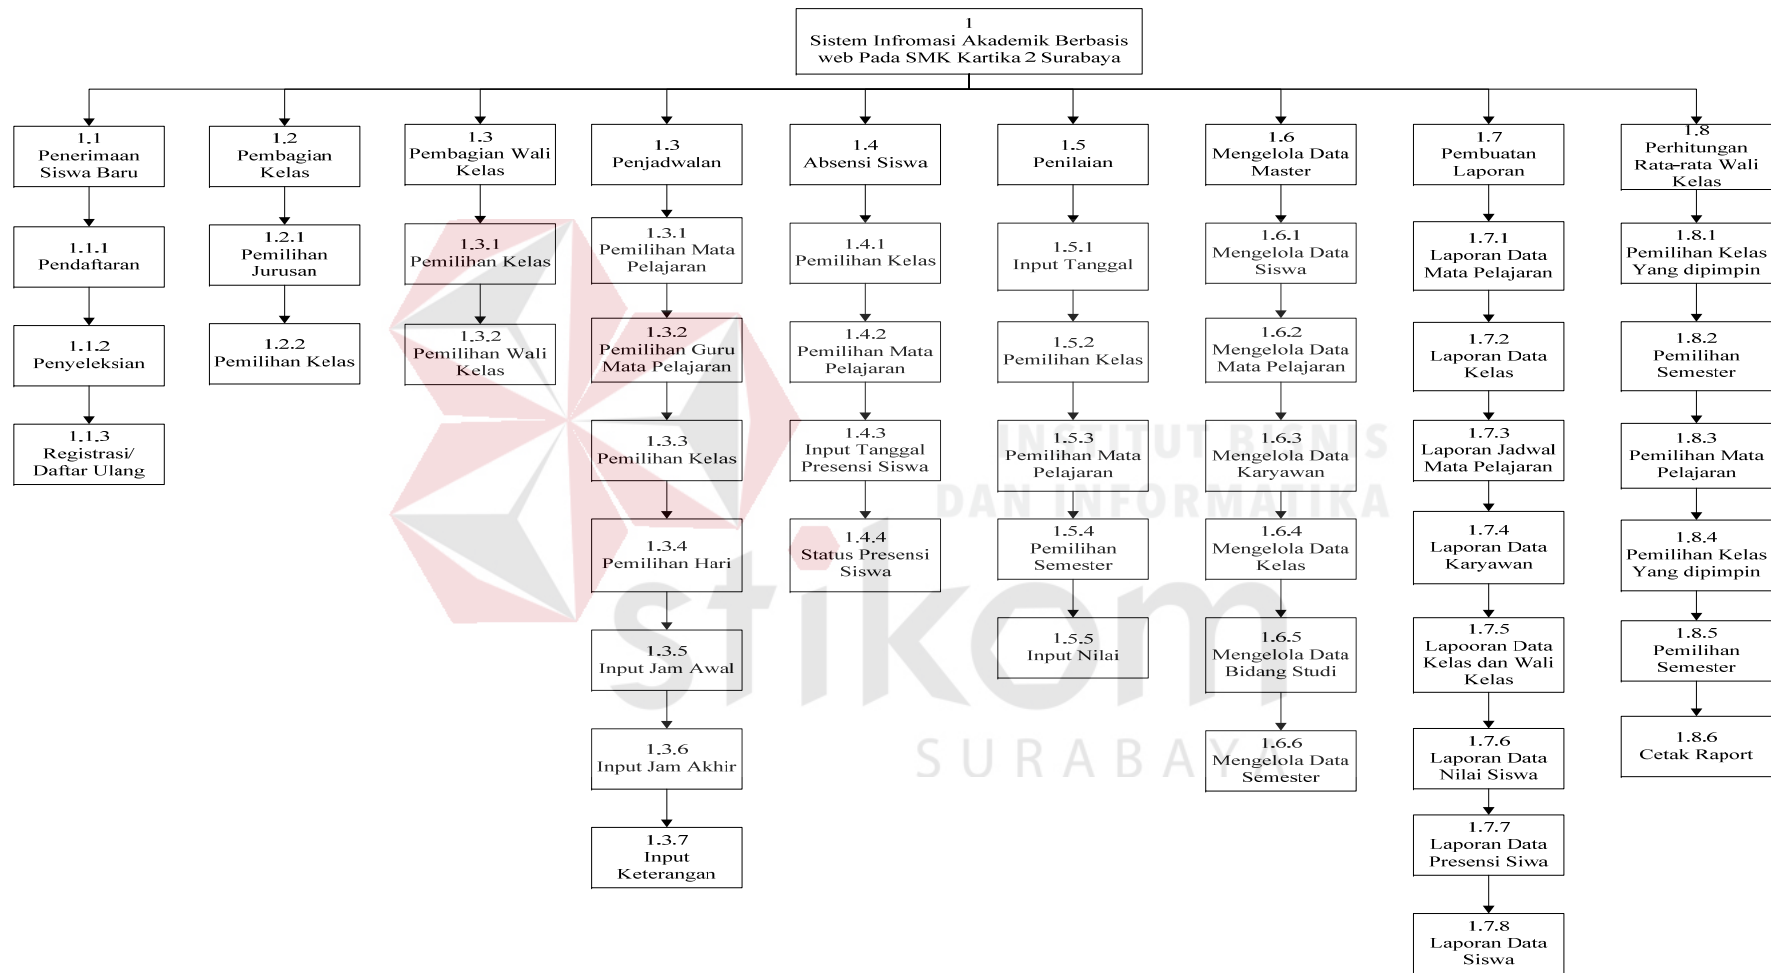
1
Sistem Infromasi Akademik Berbasis web Pada SMK Kartika 2 Surabaya

1.1
Penerimaan Siswa Baru

1.1.1
Pendaftaran

1.1.2
Penyeleksian

1.1.3
Registrasi/ Daftar Ulang

1.2
Pembagian Kelas

1.2.1
Pemilihan Jurusan

1.2.2
Pemilihan Kelas

1.3
Pembagian Wali Kelas

1.3.1
Pemilihan Kelas

1.3.2
Pemilihan Wali Kelas

1.3
Penjadwalan

1.3.1
Pemilihan Mata Pelajaran

1.3.2
Pemilihan Guru Mata Pelajaran

1.3.3
Pemilihan Kelas

1.3.4
Pemilihan Hari

1.3.5
Input Jam Awal

1.3.6
Input Jam Akhir

1.3.7
Input Keterangan

1.4
Absensi Siswa

1.4.1
Pemilihan Kelas

1.4.2
Pemilihan Mata Pelajaran

1.4.3
Input Tanggal Presensi Siswa

1.4.4
Status Presensi Siswa

1.5
Penilaian

1.5.1
Input Tanggal

1.5.2
Pemilihan Kelas

1.5.3
Pemilihan Mata Pelajaran

1.5.4
Pemilihan Semester

1.5.5
Input Nilai

1.6
Mengelola Data Master

1.6.1
Mengelola Data Siswa

1.6.2
Mengelola Data Mata Pelajaran

1.6.3
Mengelola Data Karyawan

1.6.4
Mengelola Data Kelas

1.6.5
Mengelola Data Bidang Studi

1.6.6
Mengelola Data Semester

1.7
Pembuatan Laporan

1.7.1
Laporan Data Mata Pelajaran

1.7.2
Laporan Data Kelas

1.7.3
Laporan Jadwal Mata Pelajaran

1.7.4
Laporan Data Karyawan

1.7.5
Lapooran Data Kelas dan Wali Kelas

1.7.6
Laporan Data Nilai Siswa

1.7.7
Laporan Data Presensi Siwa

1.7.8
Laporan Data Siswa

1.8
Perhitungan Rata-rata Wali Kelas

1.8.1
Pemilihan Kelas Yang dipimpin

1.8.2
Pemilihan Semester

1.8.3
Pemilihan Mata Pelajaran

1.8.4
Pemilihan Kelas Yang dipimpin

1.8.5
Pemilihan Semester

1.8.6
Cetak Raport

INSTITUT BISNIS DAN INFORMATIKA
stikom
SURABAYA